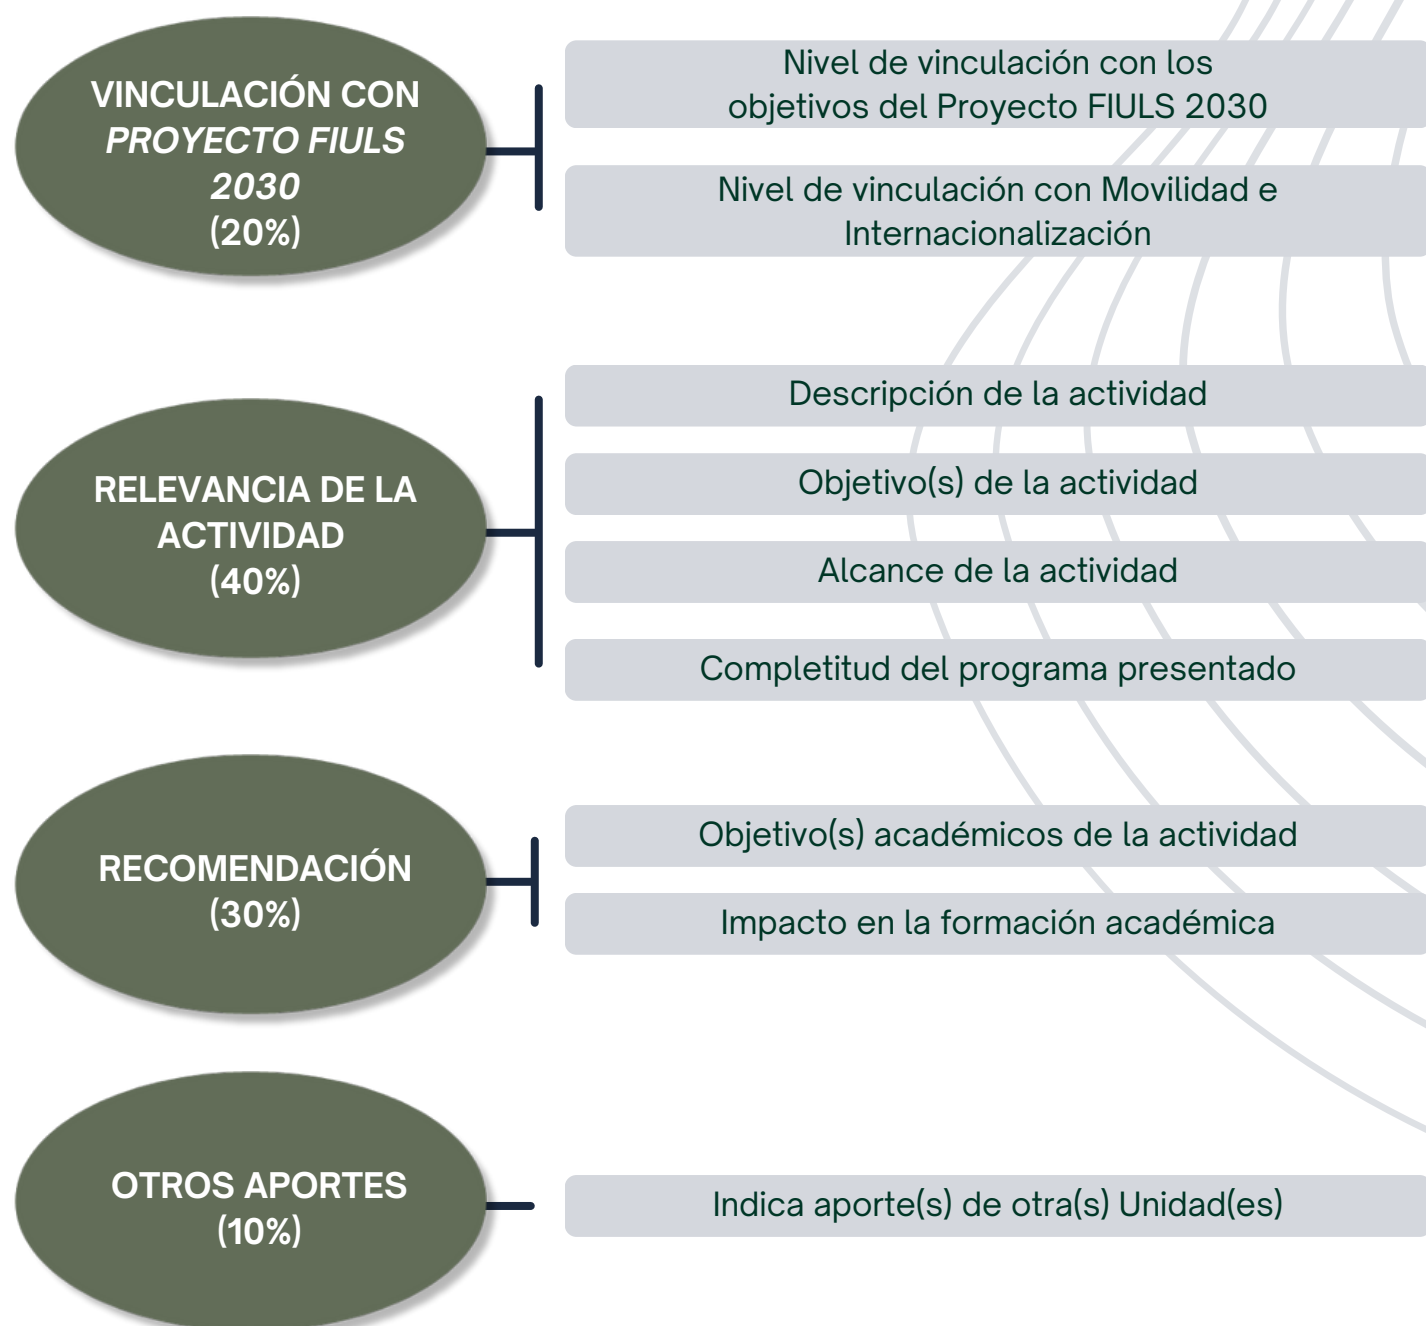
VINCULACIÓN CON *PROYECTO FIULS 2030* (20%)

Nivel de vinculación con los objetivos del Proyecto FIULS 2030

Nivel de vinculación con Movilidad e Internacionalización

RELEVANCIA DE LA ACTIVIDAD (40%)

Descripción de la actividad

Objetivo(s) de la actividad

Alcance de la actividad

Completitud del programa presentado

RECOMENDACIÓN (30%)

Objetivo(s) académicos de la actividad

Impacto en la formación académica

OTROS APORTES (10%)

Indica aporte(s) de otra(s) Unidad(es)